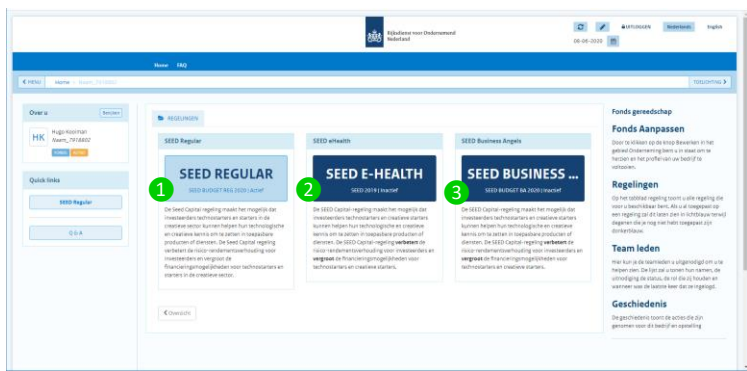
Rijksdienst voor Ondernemend Nederland

UITLOGGEN Nederlands English

08-06-2020

Home FAQ

MENU Home Naam_7918802 TOELICHTING

Over u Bewerken

HK Hugo Koolman Naam_7918802

Quick links

SEED Regular

Q & A

REGELINGEN

SEED Regular

SEED REGULAR

SEED BUDGET REG 2020 | Actief

1

De SEED Capital-regeling maakt het mogelijk dat investeerders technostarters en starters in de creatieve sector kunnen helpen hun technologische en creatieve kennis om te zetten in toepasbare producten of diensten. De SEED Capital regeling verbetert de risico-rendementverhouding voor investeerders en vergroot de financieringsmogelijkheden voor technostarters en starters in de creatieve sector.

SEED eHealth

SEED E-HEALTH

SEED 2019 | Inactief

2

De SEED Capital-regeling maakt het mogelijk dat investeerders technostarters en creatieve starters kunnen helpen hun technologische en creatieve kennis om te zetten in toepasbare producten of diensten. De SEED Capital-regeling **verbetert** de risico-rendementverhouding voor investeerders en **vergroot** de financieringsmogelijkheden voor technostarters en creatieve starters.

SEED Business Angels

SEED BUSINESS ...

SEED BUDGET BA 2020 | Inactief

3

De SEED Capital-regeling maakt het mogelijk dat investeerders technostarters en creatieve starters kunnen helpen hun technologische en creatieve kennis om te zetten in toepasbare producten of diensten. De SEED Capital-regeling **verbetert** de risico-rendementverhouding voor investeerders en **vergroot** de financieringsmogelijkheden voor technostarters en creatieve starters.

Overzicht

Fonds gereedschap

Fonds Aanpassen

Door te klikken op de knop Bewerken in het gebied Onderneming bent u in staat om te herzien en het profiel van uw bedrijf te voltooien.

Regelingen

Op het tabblad regeling toont u alle regeling die voor u beschikbaar bent. Als u al toegepast op een regeling zal dit laten zien in lichtblauw terwijl degenen die je nog niet hebt toegepast zijn donkerblauw.

Team leden

Hier kun je de teamleden u uitgenodigd om u te helpen zien. De lijst zal u tonen hun namen, de uitnodiging de status, de rol (Re.D) houden en wanneer was de laatste keer dat ze ingelogd.

Geschiedenis

De geschiedenis toont de acties die zijn genomen voor dit bedrijf en opstelling